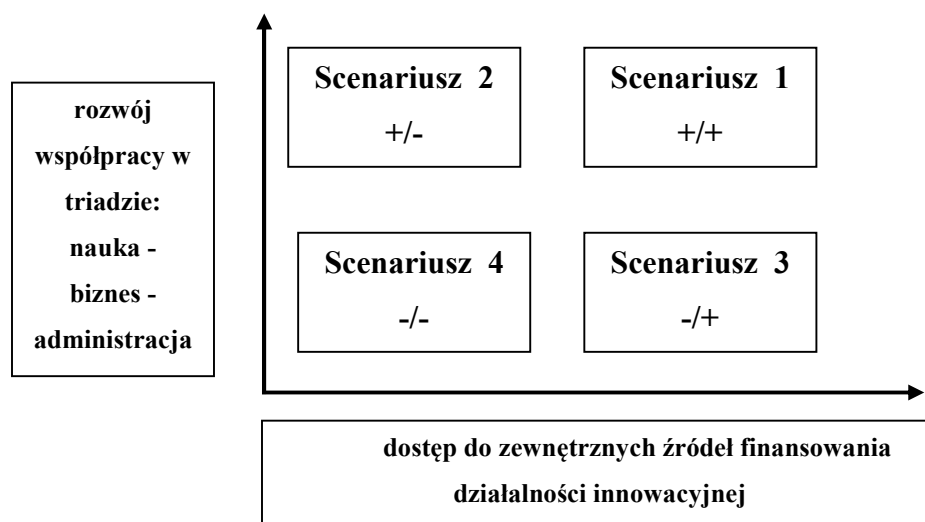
rozwój współpracy w triadzie: nauka - biznes - administracja

Scenariusz 2
+/-

Scenariusz 1
+/+

Scenariusz 4
-/-

Scenariusz 3
-/+

dostęp do zewnętrznych źródeł finansowania działalności innowacyjnej